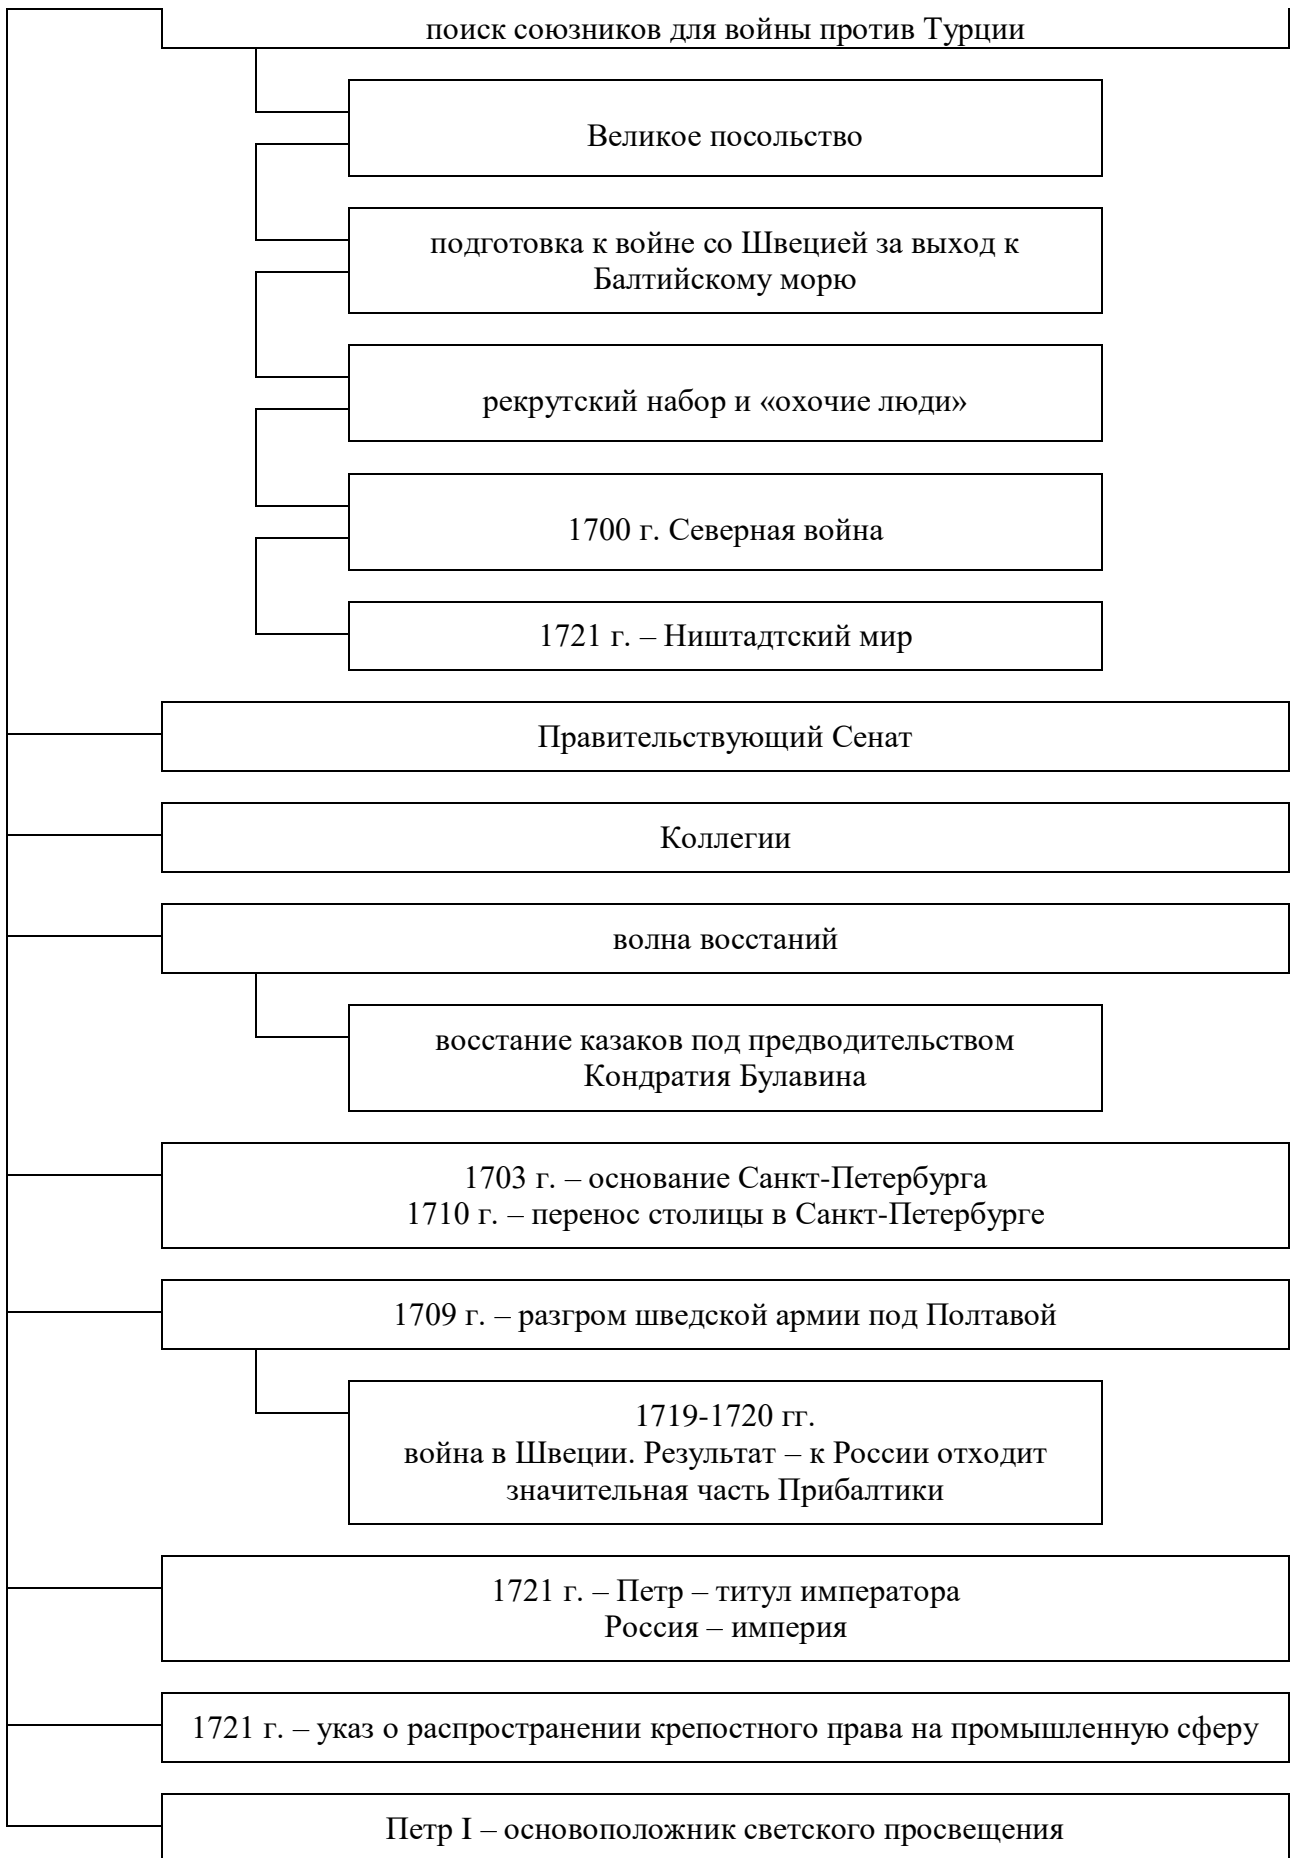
поиск союзников для войны против Турции

Великое посольство

подготовка к войне со Швецией за выход к Балтийскому морю

рекрутский набор и «охочие люди»

1700 г. Северная война

1721 г. – Ништадтский мир

Правительствующий Сенат

Коллегии

волна восстаний

восстание казаков под предводительством Кондратия Булавина

1703 г. – основание Санкт-Петербурга
1710 г. – перенос столицы в Санкт-Петербурге

1709 г. – разгром шведской армии под Полтавой

1719-1720 гг.
война в Швеции. Результат – к России отходит значительная часть Прибалтики

1721 г. – Петр – титул императора
Россия – империя

1721 г. – указ о распространении крепостного права на промышленную сферу

Петр I – основоположник светского просвещения